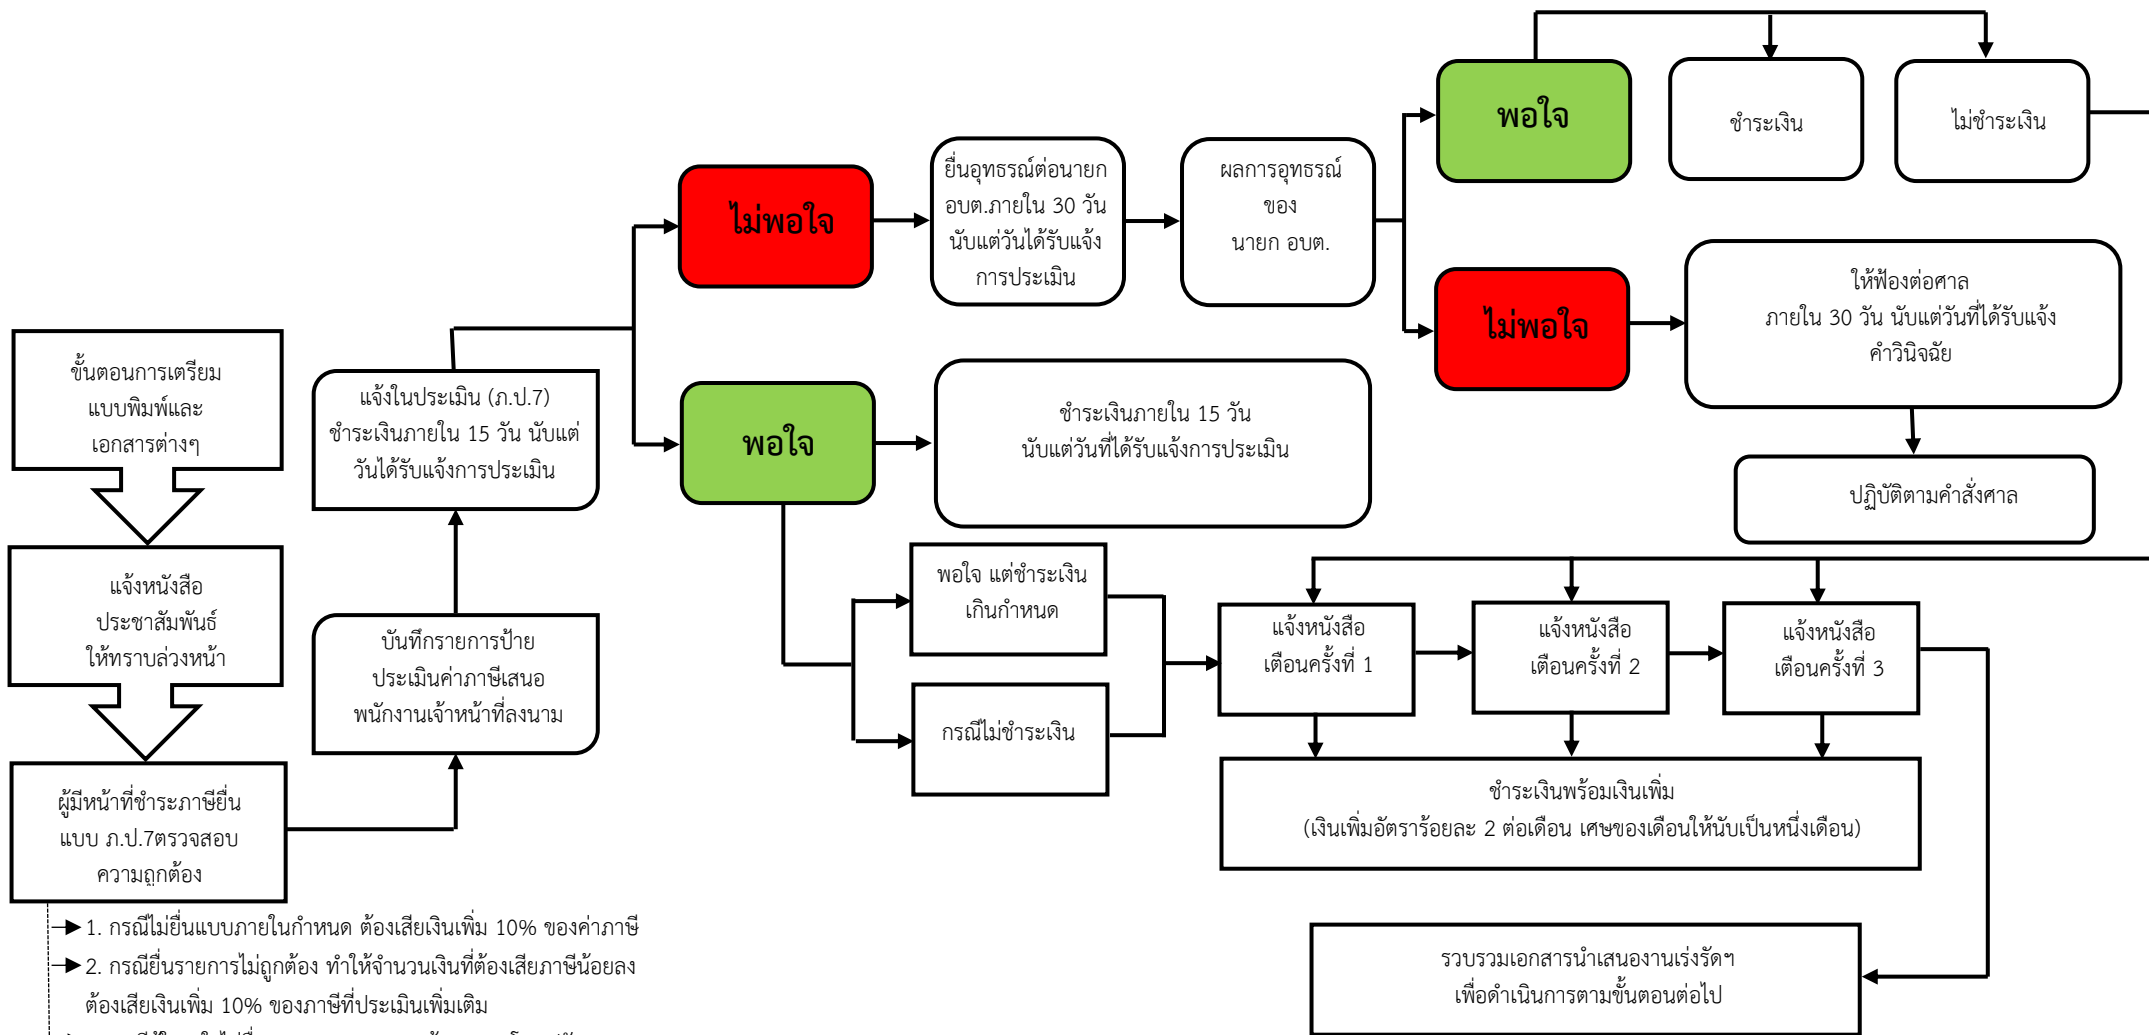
ขั้นตอนการเตรียมแบบพิมพ์และเอกสารต่างๆ

แจ้งหนังสือประชาสัมพันธ์ให้ทราบล่วงหน้า

ผู้มีหน้าที่ชำระภาษียื่นแบบ ภ.ป.7ตรวจสอบความถูกต้อง

บันทึกรายการป้ายประเมินค่าภาษีเสนอพนักงานเจ้าหน้าที่ลงนาม

แจ้งในประเมิน (ภ.ป.7) ชำระเงินภายใน 15 วัน นับแต่วันได้รับแจ้งการประเมิน

ไม่พอใจ

ยื่นอุทธรณ์ต่อนายก อบต.ภายใน 30 วัน นับแต่วันได้รับแจ้งการประเมิน

ผลการอุทธรณ์ของนายก อบต.

พอใจ

ชำระเงิน

ไม่ชำระเงิน

ไม่พอใจ

ให้ฟ้องต่อศาล ภายใน 30 วัน นับแต่วันที่ได้รับแจ้งคำวินิจฉัย

ปฏิบัติตามคำสั่งศาล

พอใจ

ชำระเงินภายใน 15 วัน นับแต่วันที่ได้รับแจ้งการประเมิน

พอใจ แต่ชำระเงินเกินกำหนด

กรณีไม่ชำระเงิน

แจ้งหนังสือเตือนครั้งที่ 1

แจ้งหนังสือเตือนครั้งที่ 2

แจ้งหนังสือเตือนครั้งที่ 3

ชำระเงินพร้อมเงินเพิ่ม (เงินเพิ่มอัตราร้อยละ 2 ต่อเดือน เศษของเดือนให้นับเป็นหนึ่งเดือน)

รวบรวมเอกสารนำเสนองานเร่งรัดฯ เพื่อดำเนินการตามขั้นตอนต่อไป

1. กรณีไม่ยื่นแบบภายในกำหนด ต้องเสียเงินเพิ่ม 10% ของค่าภาษี

2. กรณียื่นรายการไม่ถูกต้อง ทำให้จำนวนเงินที่ต้องเสียภาษีน้อยลง ต้องเสียเงินเพิ่ม 10% ของภาษีที่ประเมินเพิ่มเติม

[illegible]